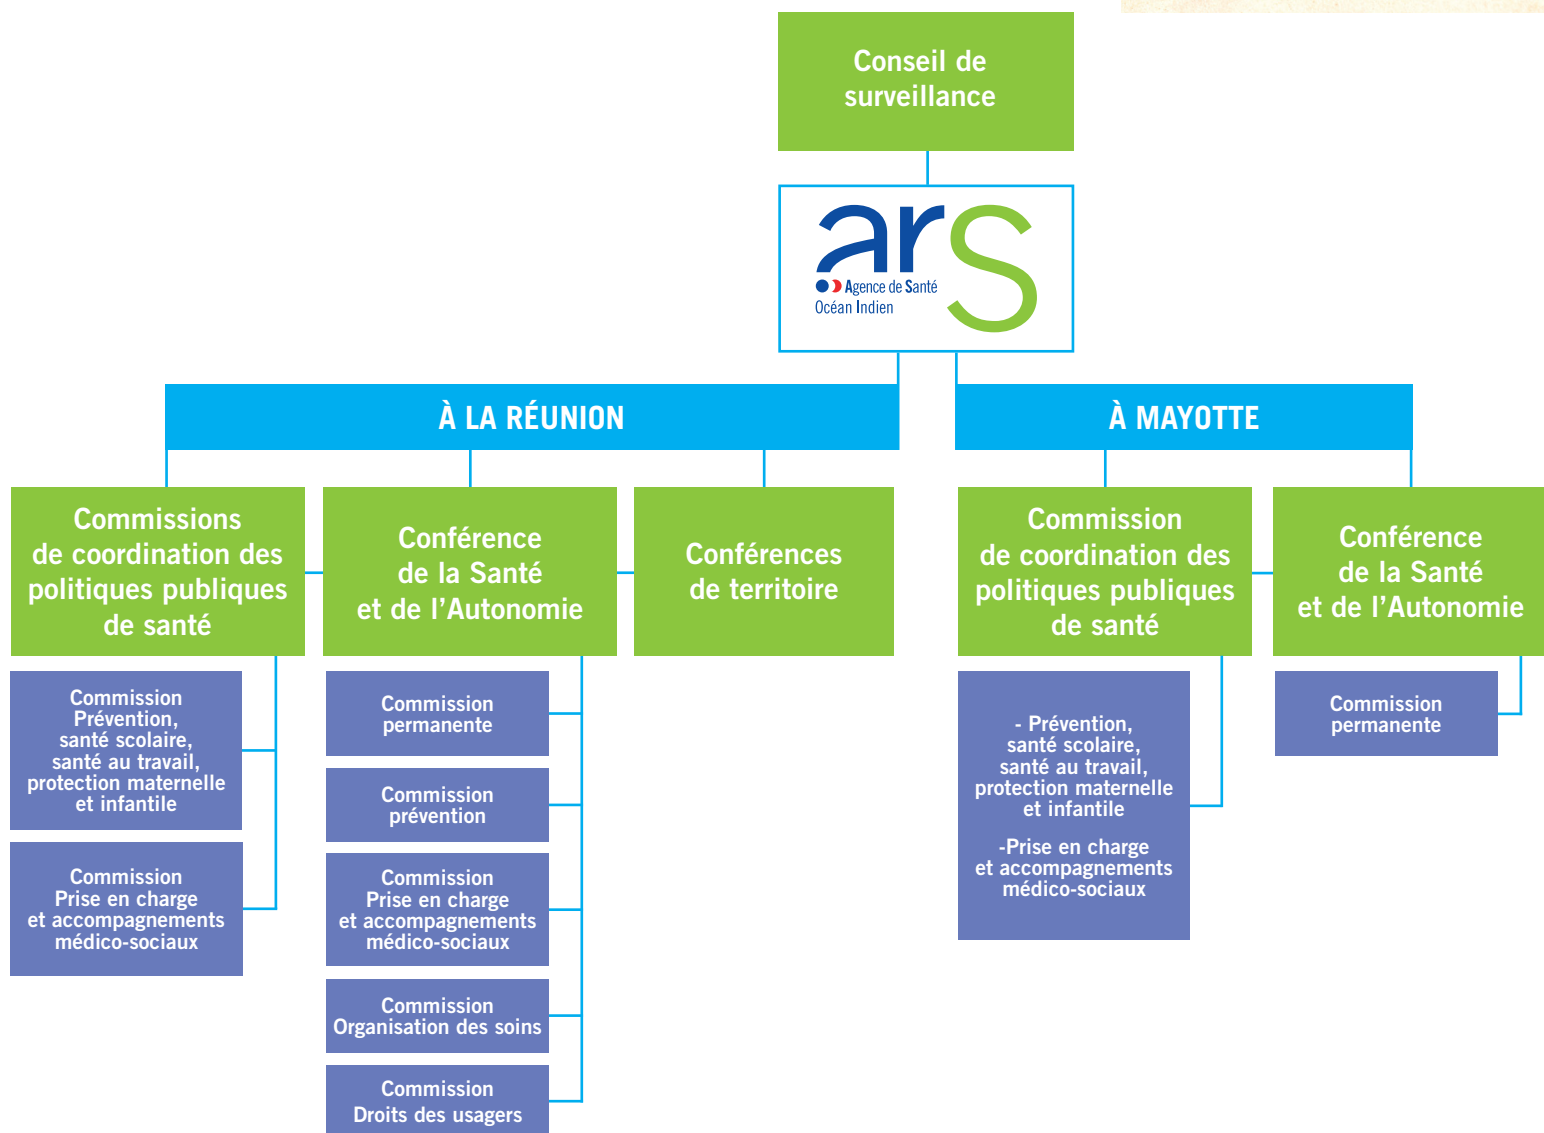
Conseil de surveillance

ars
Agence de Santé
Océan Indien

À LA RÉUNION

À MAYOTTE

Commissions de coordination des politiques publiques de santé

Commission Prévention, santé scolaire, santé au travail, protection maternelle et infantile

Commission Prise en charge et accompagnements médico-sociaux

Conférence de la Santé et de l'Autonomie

Commission permanente

Commission prévention

Commission Prise en charge et accompagnements médico-sociaux

Commission Organisation des soins

Commission Droits des usagers

Conférences de territoire

Commission de coordination des politiques publiques de santé

- Prévention, santé scolaire, santé au travail, protection maternelle et infantile

-Prise en charge et accompagnements médico-sociaux

Conférence de la Santé et de l'Autonomie

Commission permanente